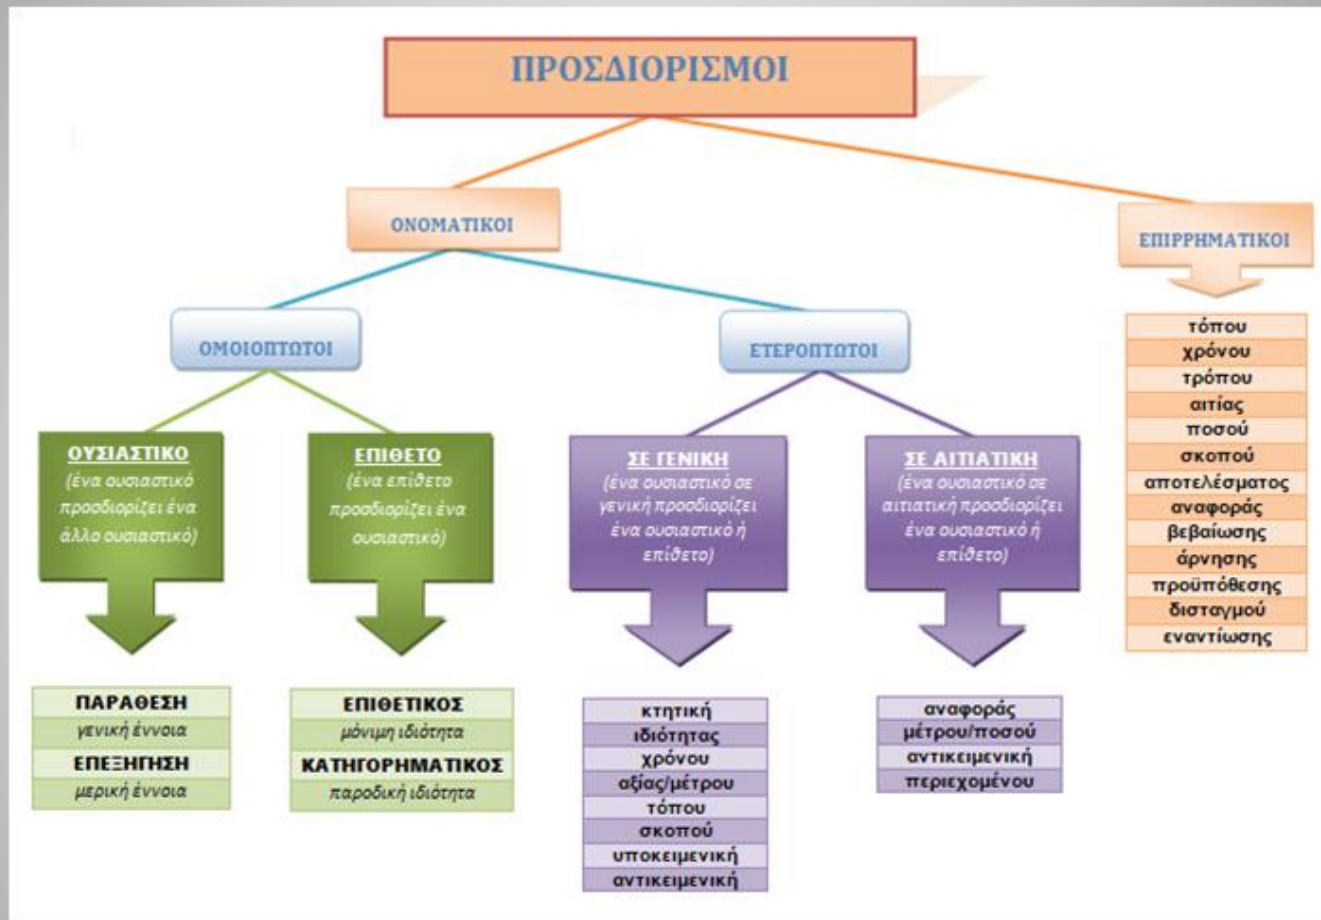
ΠΡΟΣΔΙΟΡΙΣΜΟΙ

ΟΝΟΜΑΤΙΚΟΙ

ΕΠΙΡΡΗΜΑΤΙΚΟΙ

τόπου
χρόνου
τρόπου
αιτίας
ποσού
σκοπού
αποτελέσματος
αναφοράς
βεβαίωσης
άρνησης
προϋπόθεσης
δισταγμού
εναντίωσης

ΟΜΟΙΟΠΤΩΤΟΙ

ΕΤΕΡΟΠΤΩΤΟΙ

ΟΥΣΙΑΣΤΙΚΟ
(ένα ουσιαστικό προσδιορίζει ένα άλλο ουσιαστικό)

ΕΠΙΘΕΤΟ
(ένα επίθετο προσδιορίζει ένα ουσιαστικό)

ΣΕ ΓΕΝΙΚΗ
(ένα ουσιαστικό σε γενική προσδιορίζει ένα ουσιαστικό ή επίθετο)

ΣΕ ΑΙΤΙΑΤΙΚΗ
(ένα ουσιαστικό σε αιτιατική προσδιορίζει ένα ουσιαστικό ή επίθετο)

ΠΑΡΑΘΕΣΗ
γενική έννοια
ΕΠΕΞΗΓΗΣΗ
μερική έννοια

ΕΠΙΘΕΤΙΚΟΣ
μόνιμη ιδιότητα
ΚΑΤΗΓΟΡΗΜΑΤΙΚΟΣ
παροδική ιδιότητα

κτητική
ιδιότητας
χρόνου
αξίας/μέτρου
τόπου
σκοπού
υποκειμενική
αντικειμενική

αναφοράς
μέτρου/ποσού
αντικειμενική
περιεχομένου